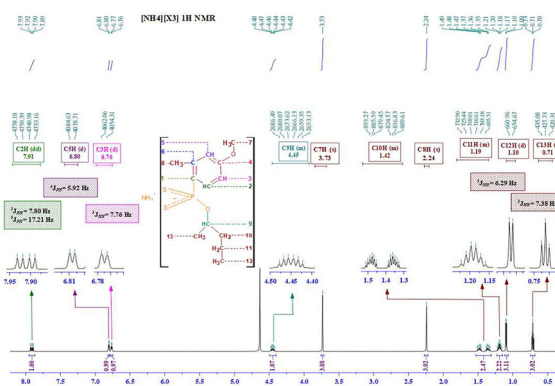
[NH4][X3] 1H NMR

7.93
7.92
7.90
7.89

6.81
6.80
6.77
6.76

4.48
4.46
4.45
4.43
4.42

3.73

2.24

1.49
1.48
1.47
1.37
1.36
1.21
1.20
1.18
1.17
1.10
1.08

C2H (dd)
7.91

C5H (d)
6.80

C3H (d)
6.76

C9H (m)
4.45

C7H (s)
3.73

C10H (m)
1.42

C8H (s)
2.24

C11H (m)
1.19

C12H (d)
1.10

C13H
0.71

$^3J_{HH}$= 5.92 Hz

$^3J_{HH}$= 7.80 Hz
$^4J_{HH}$= 17.21 Hz

$^3J_{HH}$= 7.76 Hz

$^3J_{HH}$= 6.29 Hz

$^3J_{HH}$= 7.38 Hz

NH₄

5
6
CH₃
4
1
S
O
O
O
CH
HC
H₂
C
7
3
2
O
9
CH₃
13
CH₂
10
11
12

7.95 7.90
6.81
6.78
4.50 4.45 4.40
1.5 1.4 1.3
1.20 1.15
0.75 0.

1.00
0.99
0.97
1.07
3.08
3.02
2.47
2.21
3.11
3.02

8.0 7.5 7.0 6.5 6.0 5.5 5.0 4.5 4.0 3.5 3.0 2.5 2.0 1.5 1.0 0.5